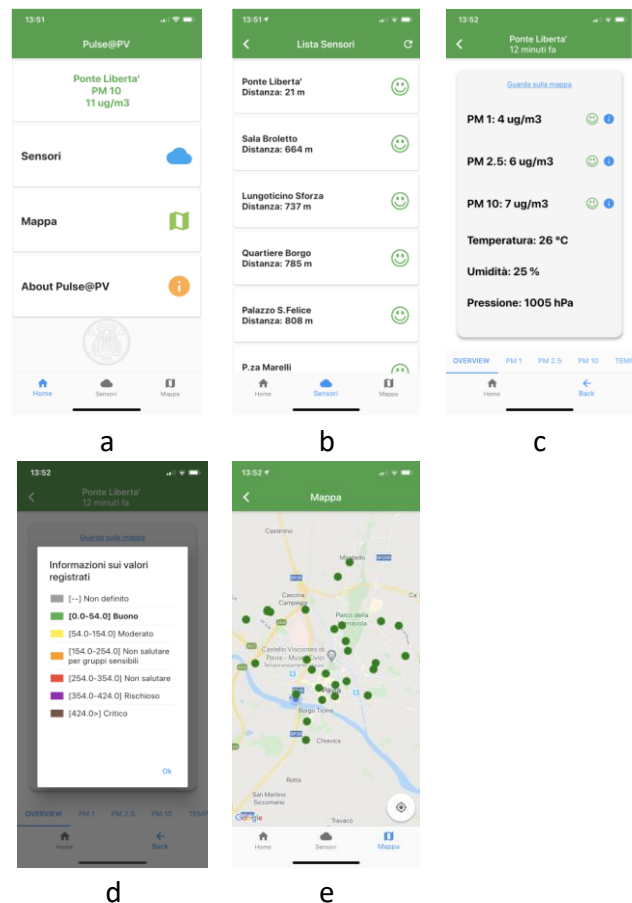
13:51

Pulse@PV

Ponte Liberta'
PM 10
11 ug/m3

Sensori

Mappa

About Pulse@PV

Home Sensori Mappa

a

13:51

Lista Sensori

Ponte Liberta'
Distanza: 21 m

Sala Broletto
Distanza: 664 m

Lungoticino Sforza
Distanza: 737 m

Quartiere Borgo
Distanza: 785 m

Palazzo S.Felice
Distanza: 808 m

P.za Marelli

Home Sensori Mappa

b

13:52

Ponte Liberta'
12 minuti fa

Guarda sulla mappa

PM 1: 4 ug/m3

PM 2.5: 6 ug/m3

PM 10: 7 ug/m3

Temperatura: 26 °C

Umidità: 25 %

Pressione: 1005 hPa

OVERVIEW PM 1 PM 2.5 PM 10 TEMP

Home Back

c

13:52

Ponte Liberta'
12 minuti fa

Guarda sulla mappa

Informazioni sui valori registrati

[---] Non definito

[0.0-54.0] Buono

[54.0-154.0] Moderato

[154.0-254.0] Non salutare per gruppi sensibili

[254.0-354.0] Non salutare

[354.0-424.0] Rischioso

[424.0>] Critico

Ok

OVERVIEW PM 1 PM 2.5 PM 10 TEMP

Home Back

d

13:52

Mappa

Cassinino
Mirabello
Cascina Campeggi
Parco della Vernavola
Castello Visconteo di Pavia - Musei Civici
Pavia
Borgo Ticino
Chiavica
Rotta
San Martino Siccomario
Travaco
Google

Home Sensori Mappa

e